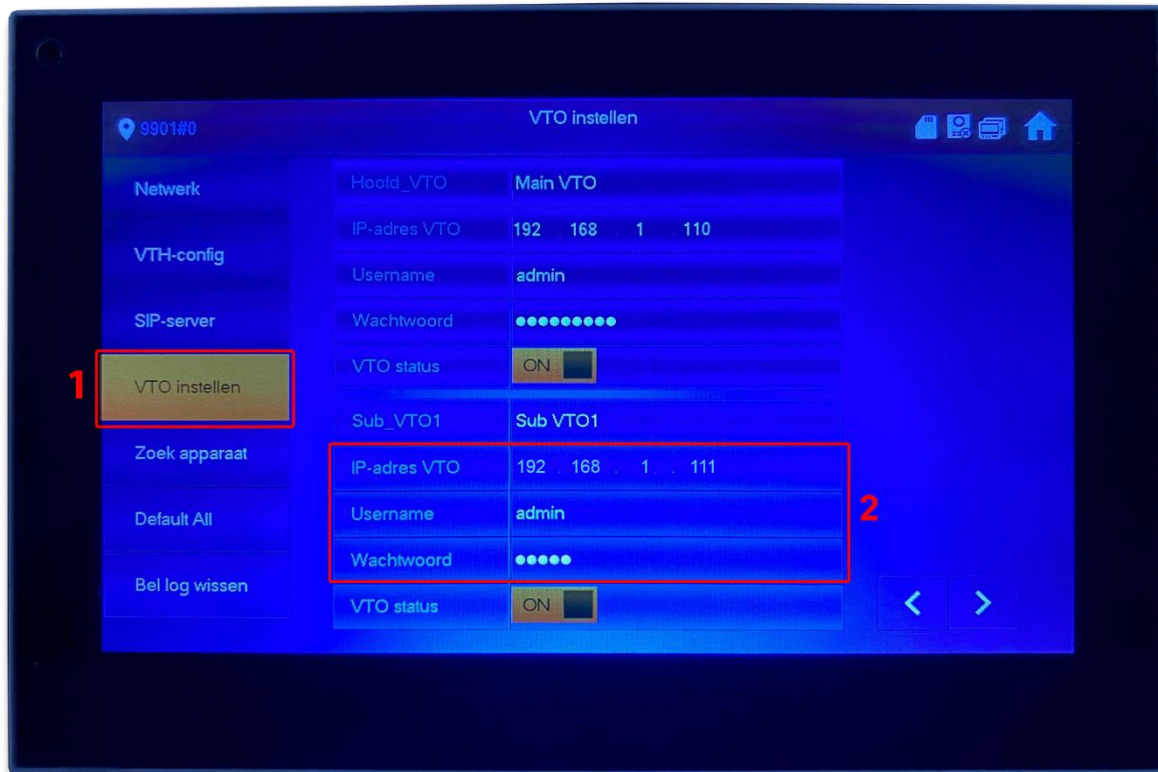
9901#0

VTO instellen

Netwerk

VTH-config

SIP-server

1

VTO instellen

Zoek apparaat

Default All

Bel log wissen

| | |
|---|---|
| Hoofd_VTO | Main VTO |
| IP-adres VTO | 192 . 168 . 1 . 110 |
| Username | admin |
| Wachtwoord | ●●●●●●●●● |
| VTO status | ON |
| Sub_VTO1 | Sub VTO1 |
| IP-adres VTO | 192 . 168 . 1 . 111 |
| Username | admin |
| Wachtwoord | ●●●●● |
| VTO status | ON |

2

<

>